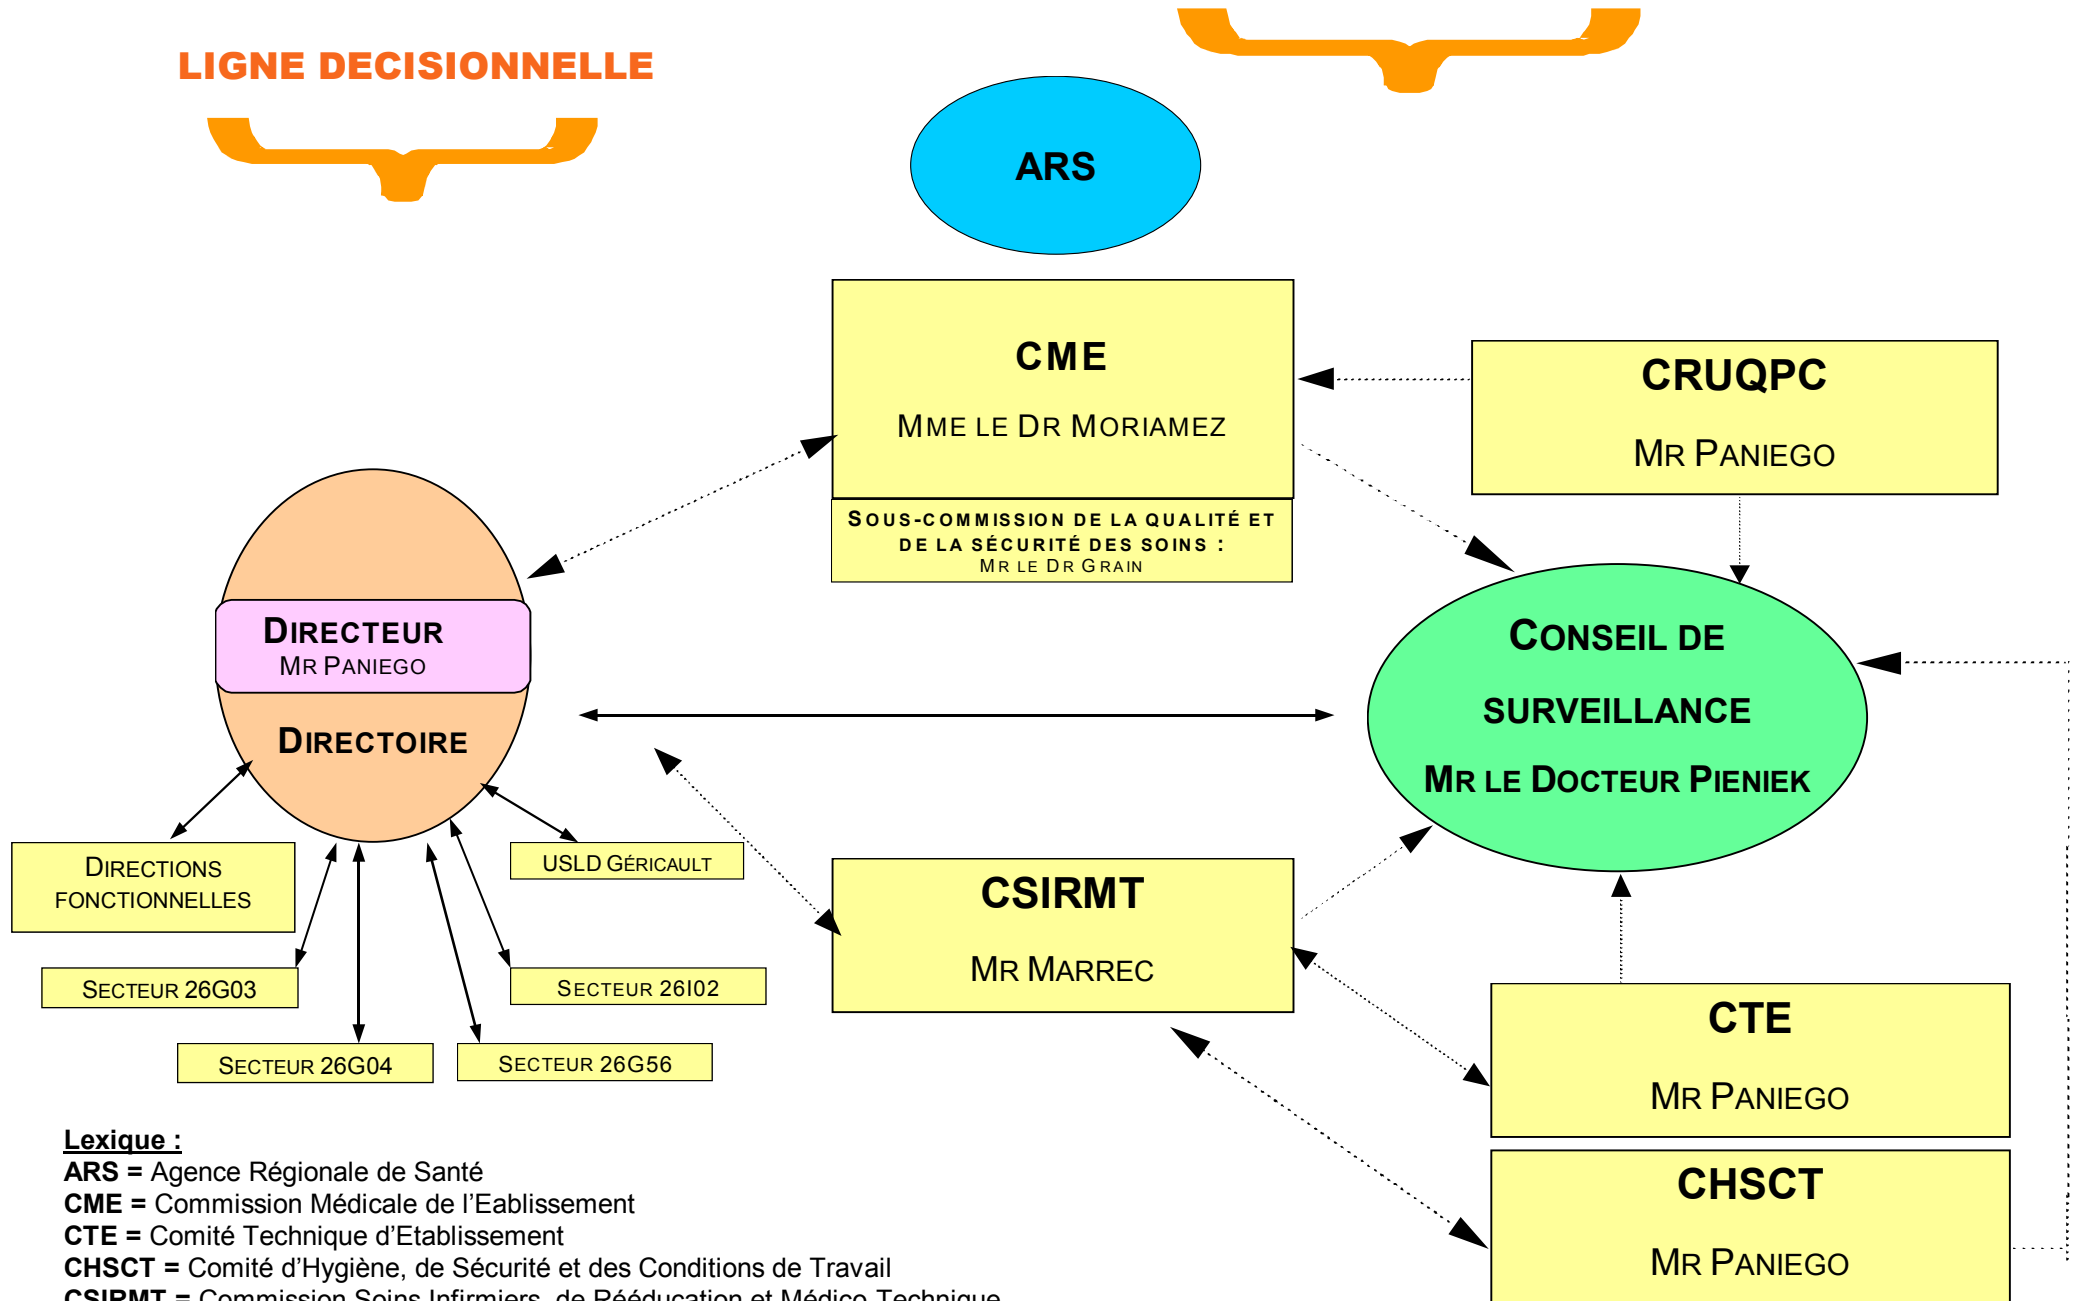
LIGNE DECISIONNELLE

ARS

CME

MME LE DR MORIAMEZ

SOUS-COMMISSION DE LA QUALITÉ ET DE LA SÉCURITÉ DES SOINS : MR LE DR GRAIN

CRUQPC

MR PANIEGO

DIRECTEUR
MR PANIEGO

DIRECTOIRE

CONSEIL DE SURVEILLANCE
MR LE DOCTEUR PIENIEK

DIRECTIONS FONCTIONNELLES

USLD GÉRICAULT

CSIRMT

MR MARREC

SECTEUR 26G03

SECTEUR 26I02

SECTEUR 26G04

SECTEUR 26G56

CTE

MR PANIEGO

CHSCT

MR PANIEGO

Lexique :
ARS = Agence Régionale de Santé
CME = Commission Médicale de l'Eablissement
CTE = Comité Technique d'Etablissement
CHSCT = Comité d'Hygiène, de Sécurité et des Conditions de Travail
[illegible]